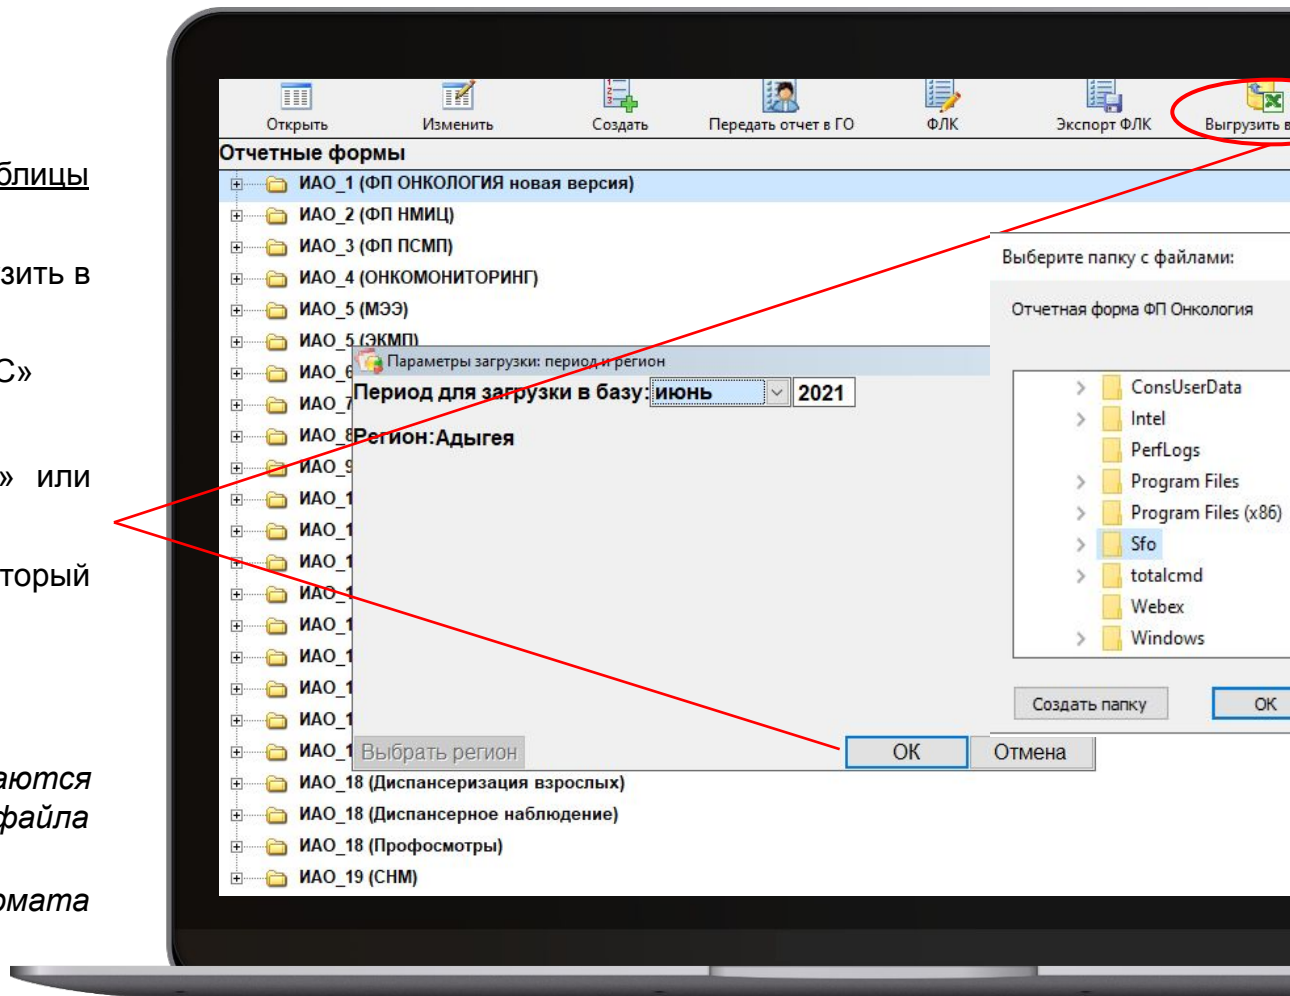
блицы

зить в

С»

» или

торый

аются
файла

омата

Открыть
Изменить
Создать
Передать отчет в ГО
ФЛК
Экспорт ФЛК
Выгрузить в

Отчетные формы
ИАО_1 (ФП ОНКОЛОГИЯ новая версия)
ИАО_2 (ФП НМИЦ)
ИАО_3 (ФП ПСМП)
ИАО_4 (ОНКОМОНИТОРИНГ)
ИАО_5 (МЭЭ)
ИАО_5 (ЭКМП)
ИАО_6
ИАО_7
ИАО_8
ИАО_9
ИАО_1
ИАО_1
ИАО_1
ИАО_1
ИАО_1
ИАО_1
ИАО_1
ИАО_1
ИАО_1
ИАО_18 (Диспансеризация взрослых)
ИАО_18 (Диспансерное наблюдение)
ИАО_18 (Профосмотры)
ИАО_19 (СНМ)

Параметры загрузки: период и регион
Период для загрузки в базу: июнь 2021
Регион:Адыгея
Выбрать регион
ОК
Отмена

Выберите папку с файлами:
Отчетная форма ФП Онкология
ConsUserData
Intel
PerfLogs
Program Files
Program Files (x86)
Sfo
totalcmd
Webex
Windows
Создать папку
ОК